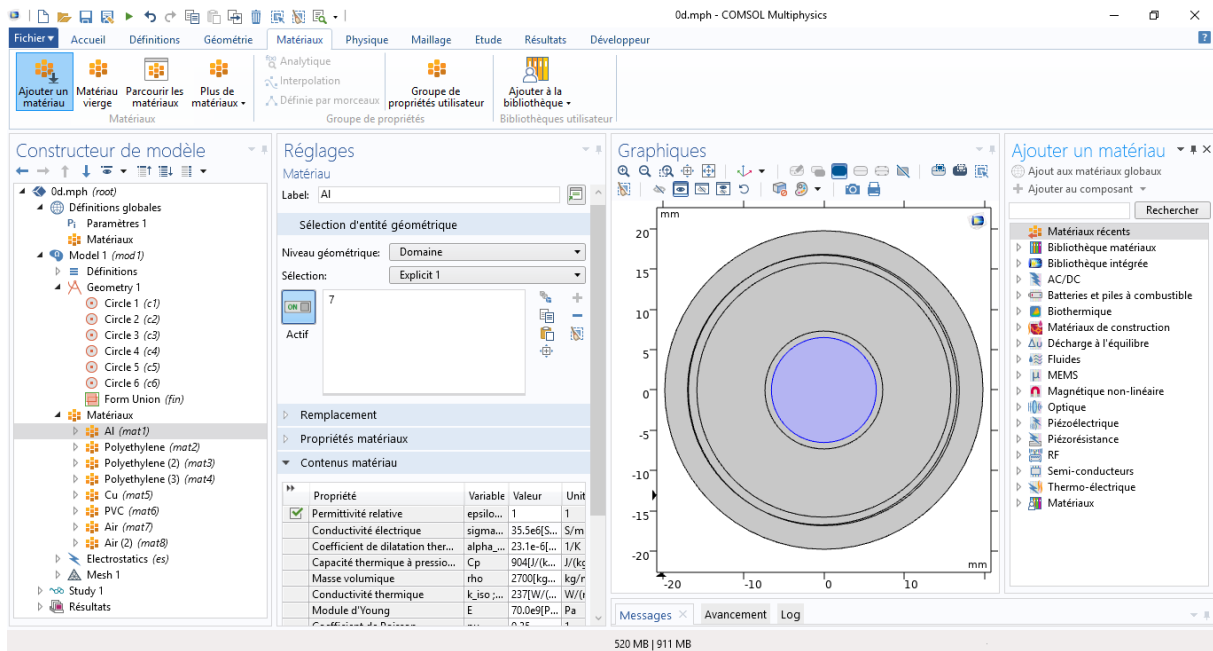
0d.mph - COMSOL Multiphysics

Fichier ▾ Accueil Définitions Géométrie Matériaux Physique Maillage Etude Résultats Développeur

Ajouter un matériau
Matériau vierge
Parcourir les matériaux
Plus de matériaux ▾
Matériaux

Analytique
Interpolation
Définie par morceaux
Groupe de propriétés utilisateur
Groupe de propriétés

Ajouter à la bibliothèque ▾
Bibliothèques utilisateur

Constructeur de modèle

0d.mph (root)
Définitions globales
Paramètres 1
Matériaux
Model 1 (mod1)
Définitions
Geometry 1
Circle 1 (c1)
Circle 2 (c2)
Circle 3 (c3)
Circle 4 (c4)
Circle 5 (c5)
Circle 6 (c6)
Form Union (fin)
Matériaux
Al (mat1)
Polyethylene (mat2)
Polyethylene (2) (mat3)
Polyethylene (3) (mat4)
Cu (mat5)
PVC (mat6)
Air (mat7)
Air (2) (mat8)
Electrostatics (es)
Mesh 1
Study 1
Résultats

Réglages
Matériau
Label: Al

Sélection d'entité géométrique
Niveau géométrique: Domaine
Sélection: Explicit 1
7
Actif

Remplacement
Propriétés matériaux
Contenus matériau

| | Propriété | Variable | Valeur | Unit |
|---|---|---|---|---|
| ✓ | Permittivité relative | epsilo... | 1 | 1 |
| | Conductivité électrique | sigma... | 35.5e6[S... | S/m |
| | Coefficient de dilatation ther... | alpha_... | 23.1e-6[... | 1/K |
| | Capacité thermique à pressio... | Cp | 904[J/(k... | J/(kg |
| | Masse volumique | rho | 2700[kg... | kg/m |
| | Conductivité thermique | k_iso ;... | 237[W/(... | W/(m |
| | Module d'Young | E | 70.0e9[P... | Pa |
| | Coefficient de Poisson | nu | 0.35 | 1 |

Graphiques
mm
20
15
10
5
0
-5
-10
-15
-20
-20 -10 0 10
mm

Messages Avancement Log

Ajouter un matériau
Ajout aux matériaux globaux
Ajouter au composant ▾
Rechercher
Matériaux récents
Bibliothèque matériaux
Bibliothèque intégrée
AC/DC
Batteries et piles à combustible
Biothermique
Matériaux de construction
Décharge à l'équilibre
Fluides
MEMS
Magnétique non-linéaire
Optique
Piézoélectrique
Piézorésistance
RF
Semi-conducteurs
Thermo-électrique
Matériaux

520 MB | 911 MB